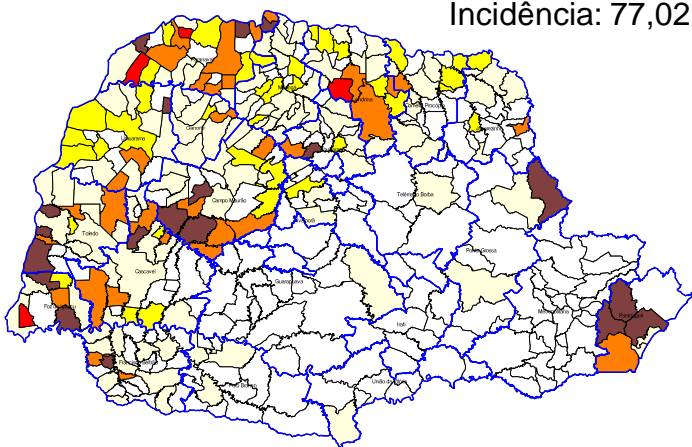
Incidência: 77,02

Paranavaí

Londrina

Cornélio Procópio

Umuarama

Goioerê

Jacarezinho

Campo Mourão

Telêmaco Borba

Toledo

Ivaiporã

Ponta Grossa

Cascavel

Guarapuava

Foz do Iguaçu

Irati

Metropolitana

Paranaguá

Pato Branco

União da Vitória